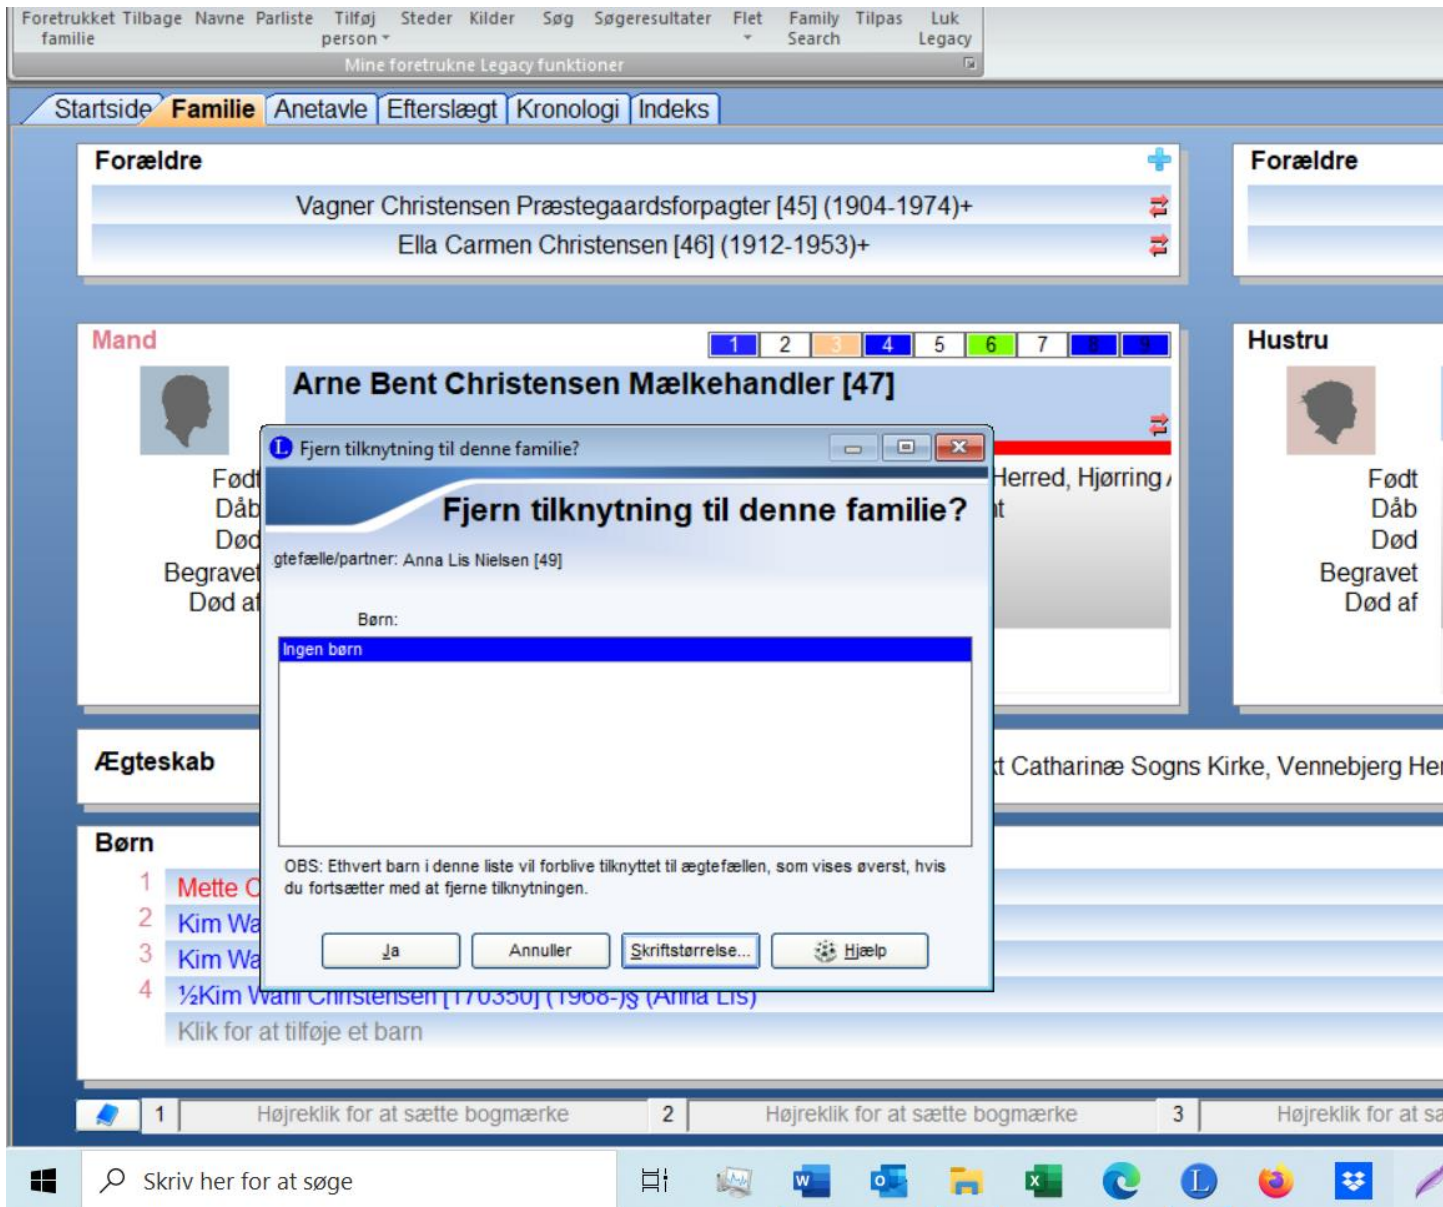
Foretrukket familie Tilbage Navne Parliste Tilføj person Steder Kilder Søg Søgeresultater Flet Family Search Tilpas Luk Legacy
Mine foretrukne Legacy funktioner

Startside Familie Anetavle Efterslægt Kronologi Indeks

Forældre
Vagner Christensen Præstegaardsforpagter [45] (1904-1974)+
Ella Carmen Christensen [46] (1912-1953)+

Forældre

Mand
1 2 3 4 5 6 7 8 9
Arne Bent Christensen Mælkehandler [47]
Født
Dåb
Død
Begravet
Død af
Herred, Hjørring
t

Hustru
Født
Dåb
Død
Begravet
Død af

Fjern tilknytning til denne familie?
Fjern tilknytning til denne familie?
gtefælle/partner: Anna Lis Nielsen [49]
Børn:
Ingen børn
OBS: Ethvert barn i denne liste vil forblive tilknyttet til ægtefællen, som vises øverst, hvis du fortsætter med at fjerne tilknytningen.
Ja Annuller Skriftstørrelse... Hjælp

Ægteskab
t Catharinæ Sogns Kirke, Vennebjerg Her

Børn
1 Mette C
2 Kim Wa
3 Kim Wa
4 ½Kim Wahl Christensen [170350] (1968-)§ (Anna Lis)
Klik for at tilføje et barn

1 Højreklik for at sætte bogmærke 2 Højreklik for at sætte bogmærke 3 Højreklik for at sa

Skriv her for at søge